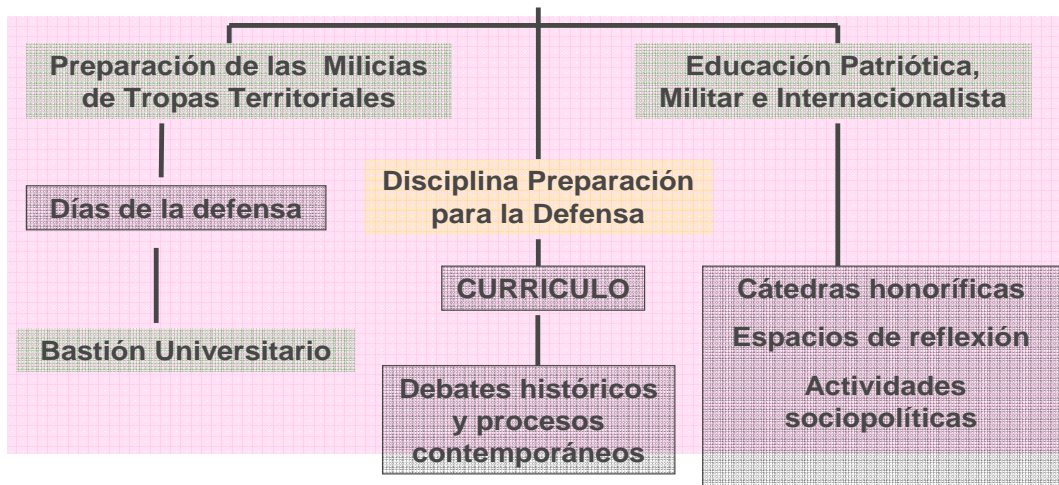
Preparación de las Milicias de Tropas Territoriales

Días de la defensa

Bastión Universitario

Disciplina Preparación para la Defensa

CURRICULO

Debates históricos y procesos contemporáneos

Educación Patriótica, Militar e Internacionalista

Cátedras honoríficas

Espacios de reflexión

Actividades sociopolíticas